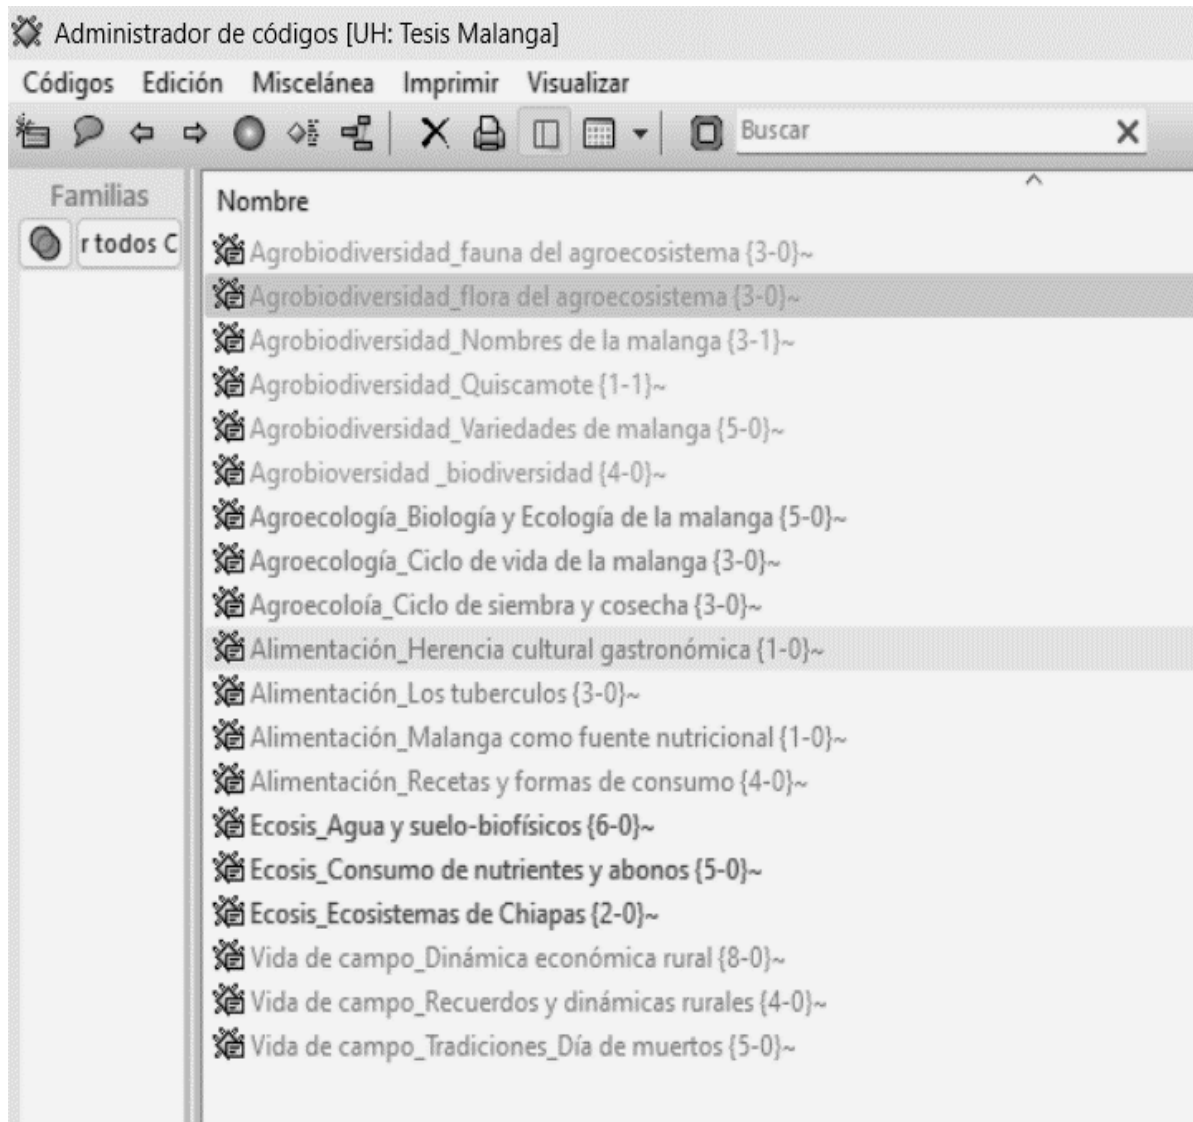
Administrador de códigos [UH: Tesis Malanga]

Códigos Edición Miscelánea Imprimir Visualizar

Buscar

Familias

r todos C

Nombre

Agrobiodiversidad_fauna del agroecosistema {3-0}~
Agrobiodiversidad_flora del agroecosistema {3-0}~
Agrobiodiversidad_Nombres de la malanga {3-1}~
Agrobiodiversidad_Quiscamote {1-1}~
Agrobiodiversidad_Variedades de malanga {5-0}~
Agrobioversidad _biodiversidad {4-0}~
Agroecología_Biología y Ecología de la malanga {5-0}~
Agroecología_Ciclo de vida de la malanga {3-0}~
Agroecoloía_Ciclo de siembra y cosecha {3-0}~
Alimentación_Herencia cultural gastronómica {1-0}~
Alimentación_Los tuberculos {3-0}~
Alimentación_Malanga como fuente nutricional {1-0}~
Alimentación_Recetas y formas de consumo {4-0}~
Ecosis_Agua y suelo-biofísicos {6-0}~
Ecosis_Consumo de nutrientes y abonos {5-0}~
Ecosis_Ecosistemas de Chiapas {2-0}~
Vida de campo_Dinámica económica rural {8-0}~
Vida de campo_Recuerdos y dinámicas rurales {4-0}~
Vida de campo_Tradiciones_Día de muertos {5-0}~